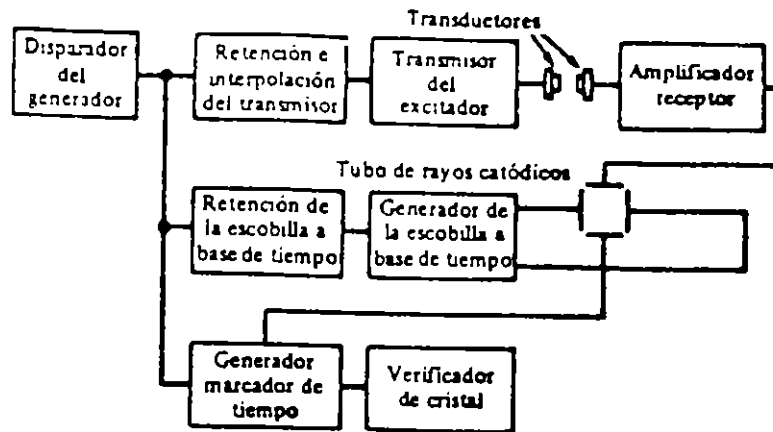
Transductores

Disparador del generador

Retención e interpolación del transmisor

Transmisor del excitador

Amplificador receptor

Tubo de rayos catódicos

Retención de la escobilla a base de tiempo

Generador de la escobilla a base de tiempo

Generador marcador de tiempo

Verificador de cristal